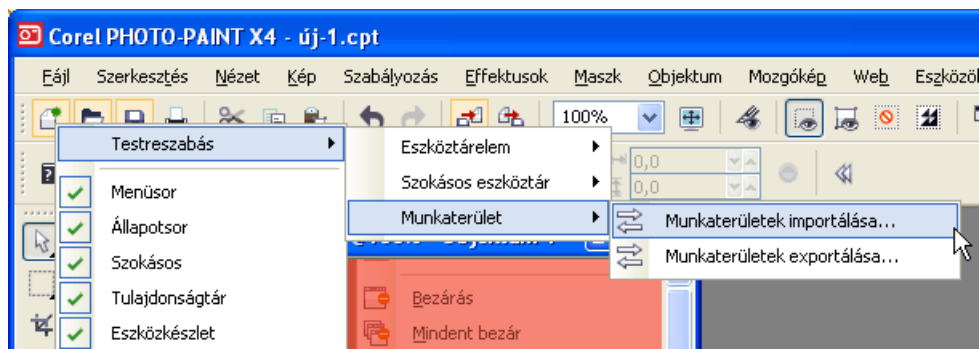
Corel PHOTO-PAINT X4 - új-1.cpt

Fájl Szerkesztés Nézet Kép Szabályozás Effektusok Maszk Objektum Mozgókép Web Eszközö

100%

Testreszabás

Menüsor
Állapotsor
Szokásos
Tulajdonságtár
Eszközkészlet

Eszköztárelem
Szokásos eszköztár
Munkaterület

Munkaterületek importálása...
Munkaterületek exportálása...

0,0
0,0

Bezárás
Mindent bezár